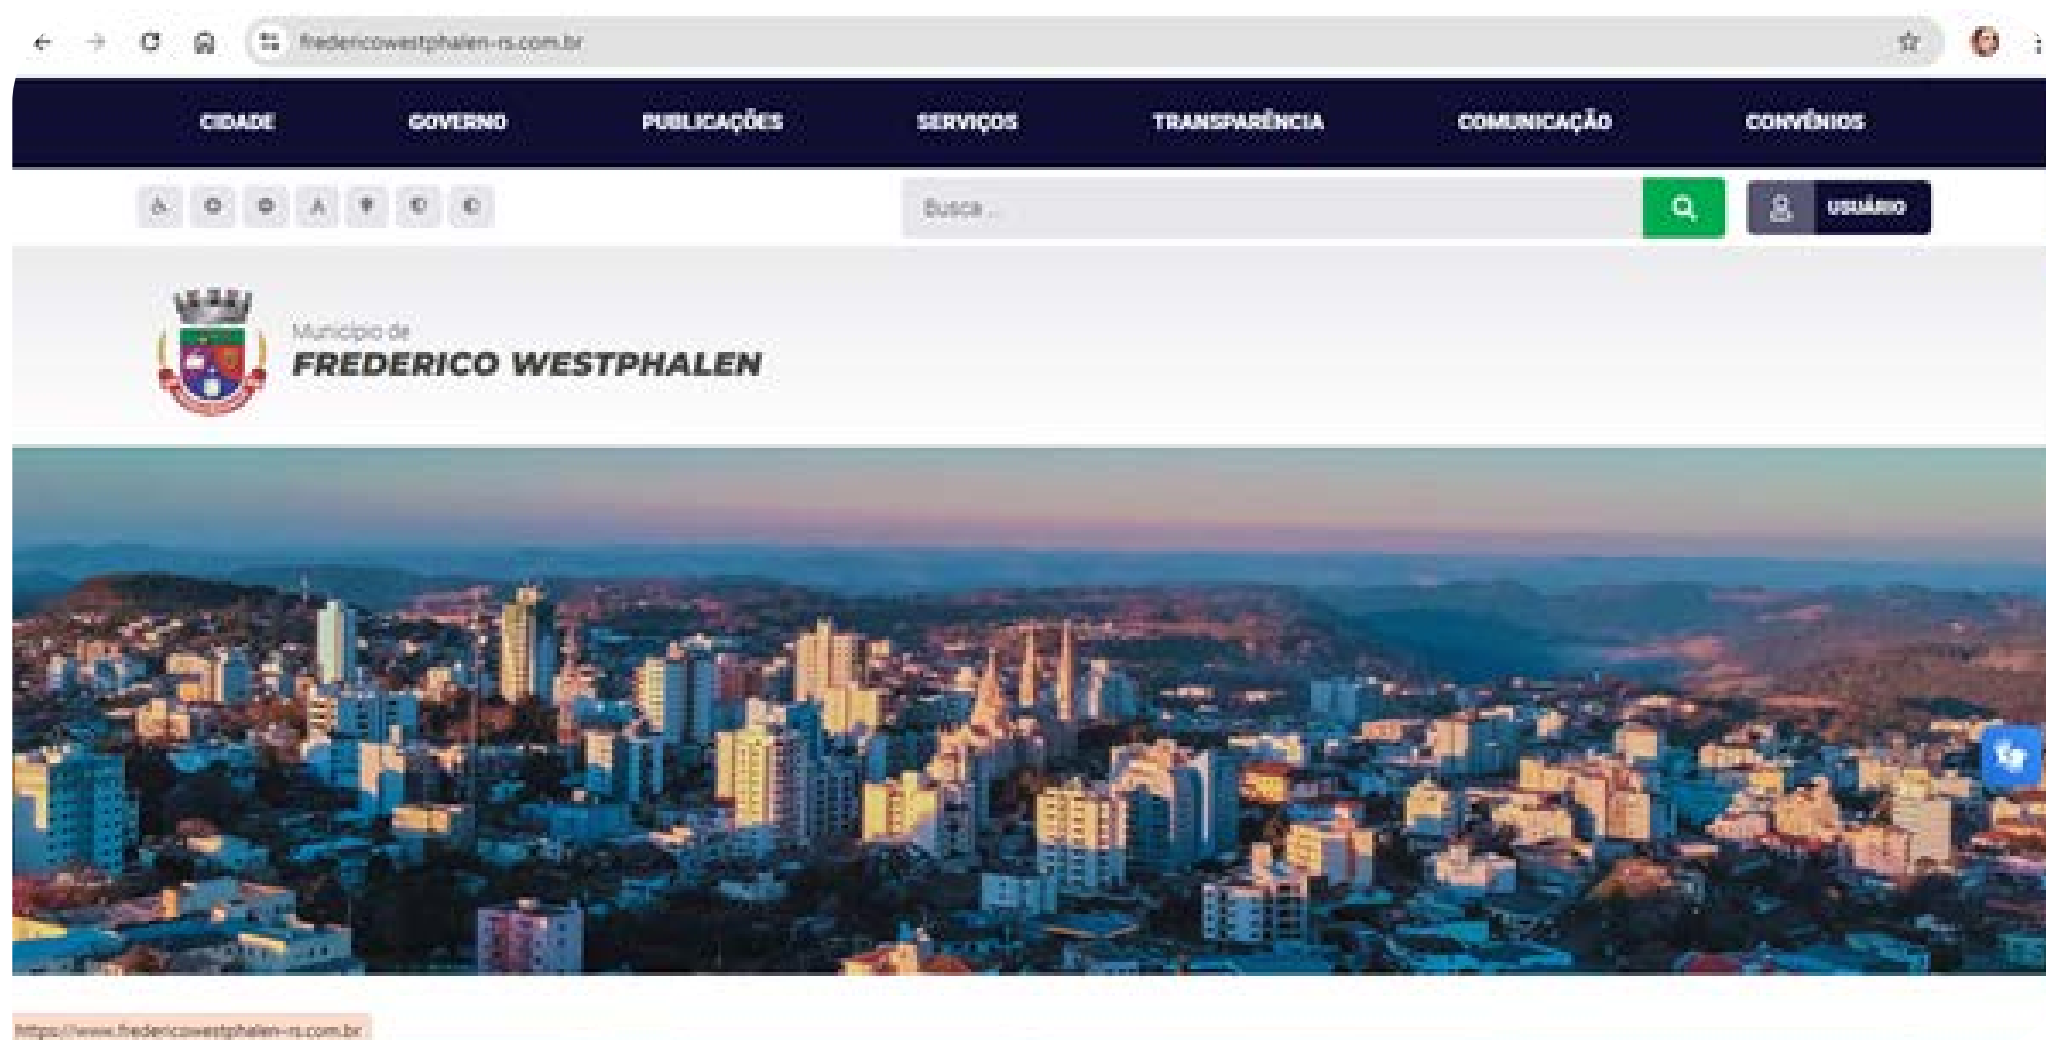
fredericowestphalen-rs.com.br

CIDADE GOVERNO PUBLICAÇÕES SERVIÇOS TRANSPARÊNCIA COMUNICAÇÃO CONVÊNIOS

Busca ...

USUÁRIO

Município de
FREDERICO WESTPHALEN

https://www.fredericowestphalen-rs.com.br